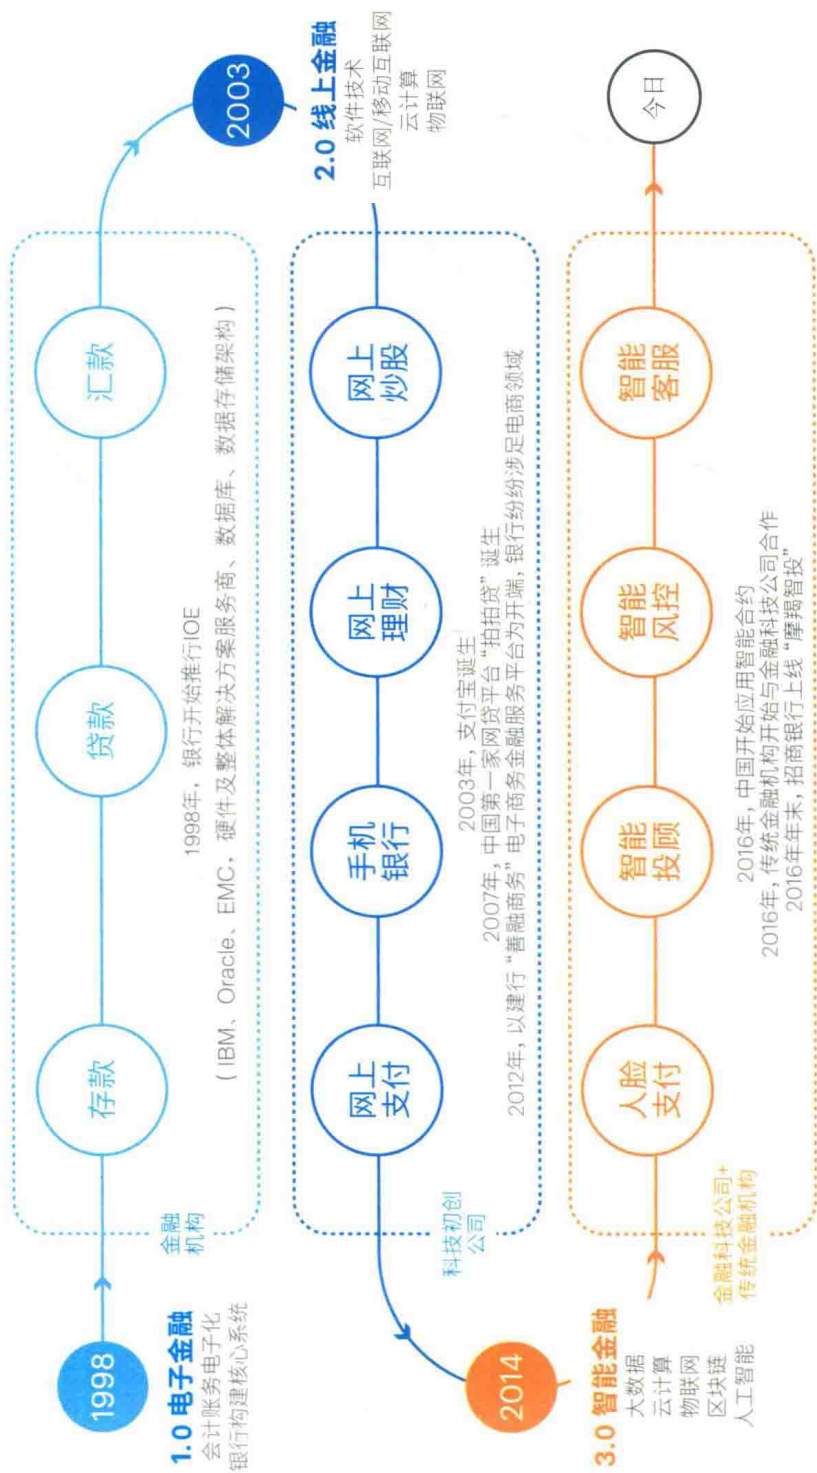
1998

1.0 电子金融
会计账务电子化
银行构建核心系统

金融机构

存款

贷款

汇款

1998年，银行开始推行IOE
（IBM、Oracle、EMC，硬件及整体解决方案服务商、数据库、数据存储架构）

2003

2.0 线上金融
软件技术
互联网/移动互联网
云计算
物联网

科技初创公司

网上支付

手机银行

网上理财

网上炒股

2003年，支付宝诞生
2007年，中国第一家网贷平台"拍拍贷"诞生
2012年，以建行"善融商务"电子商务金融服务平台为开端，银行纷纷涉足电商领域

2014

3.0 智能金融
大数据
云计算
物联网
区块链
人工智能

金融科技公司+传统金融机构

人脸支付

智能投顾

智能风控

智能客服

2016年，中国开始应用智能合约
2016年，传统金融机构开始与金融科技公司合作
2016年年末，招商银行上线"摩羯智投"

今日